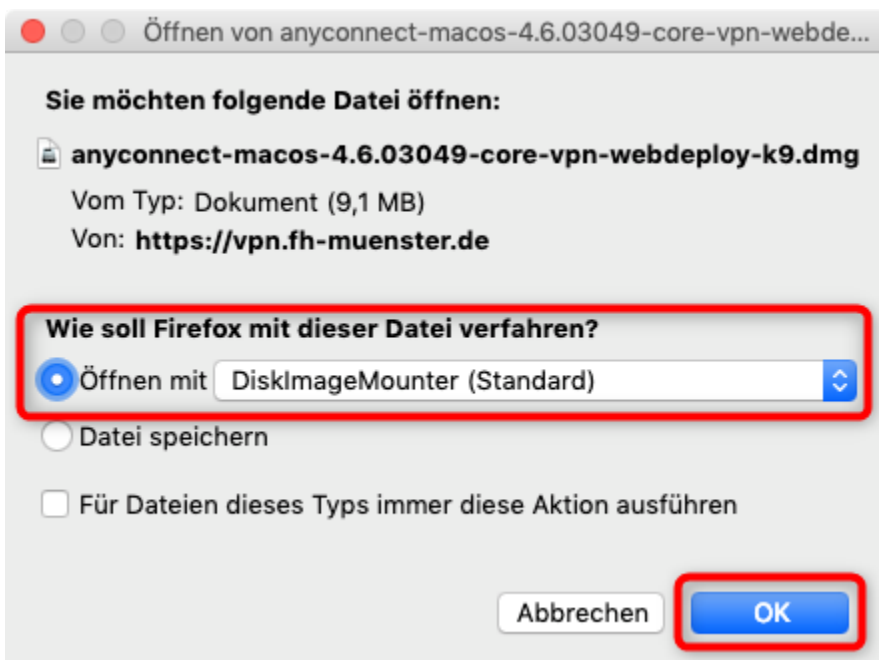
Öffnen von anyconnect-macos-4.6.03049-core-vpn-webde...

Sie möchten folgende Datei öffnen:

anyconnect-macos-4.6.03049-core-vpn-webdeploy-k9.dmg

Vom Typ: Dokument (9,1 MB)

Von: https://vpn.fh-muenster.de

Wie soll Firefox mit dieser Datei verfahren?

Öffnen mit DiskImageMounter (Standard)

Datei speichern

Für Dateien dieses Typs immer diese Aktion ausführen

Abbrechen

OK